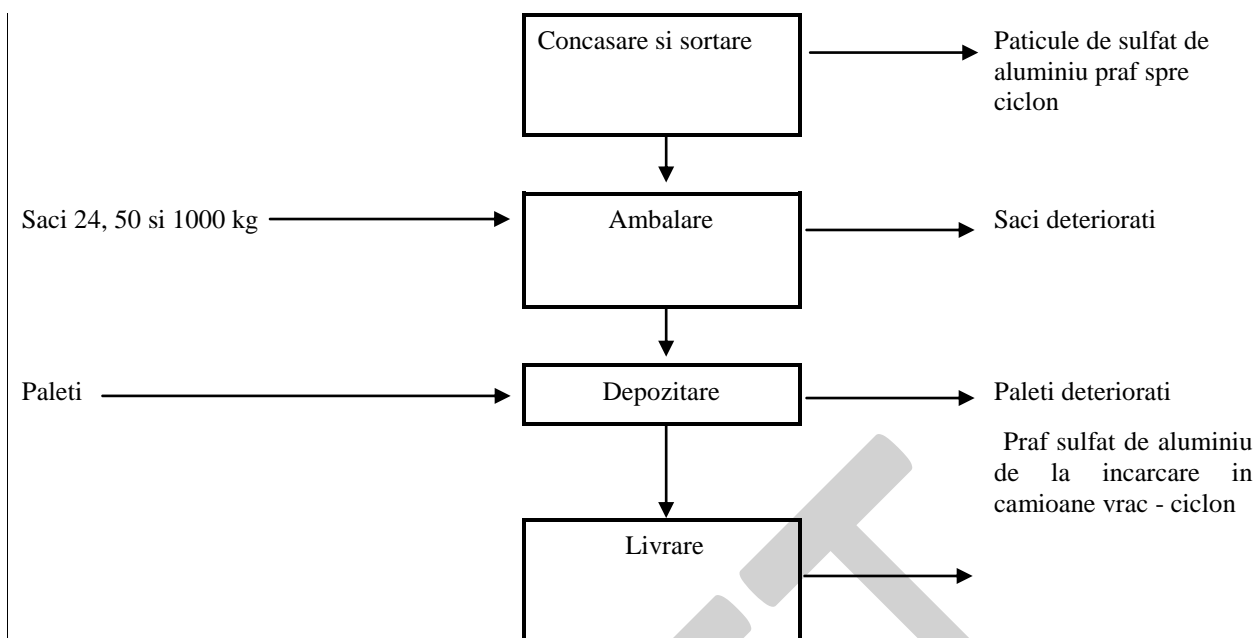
Concasare si sortare

Paticule de sulfat de aluminiu praf spre ciclon

Saci 24, 50 si 1000 kg

Ambalare

Saci deteriorati

Paleti

Depozitare

Paleti deteriorati

Praf sulfat de aluminiu de la incarcare in camioane vrac - ciclon

Livrare